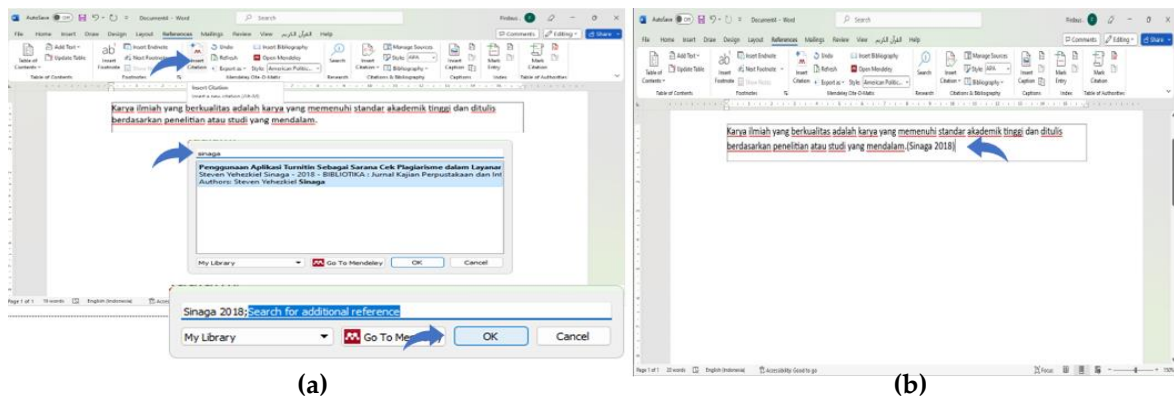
AutoSave Off Document4 - Word Search Firdaus

File Home Insert Draw Design Layout References Mailings Review View القرآن الكريم Help

Comments Editing Share

Table of Contents Add Text Update Table Table of Contents

Insert Footnote Insert Endnote Next Footnote Show Notes Footnotes

Insert Citation Undo Refresh Export as Style: American Politic... Insert Bibliography Open Mendeley Mendeley Cite-O-Matic

Insert Citation
Insert a new citation (Ctrl-Alt-2)

Search Research

Insert Citation Manage Sources Style: APA Bibliography Citations & Bibliography

Insert Caption Captions

Mark Entry Index

Mark Citation Table of Authorities

Karya ilmiah yang berkualitas adalah karya yang memenuhi standar akademik tinggi dan ditulis berdasarkan penelitian atau studi yang mendalam.

sinaga

Penggunaan Aplikasi Turnitin Sebagai Sarana Cek Plagiarisme dalam Layanar
Steven Yehezkiel Sinaga - 2018 - BIBLIOTIKA : Jurnal Kajian Perpustakaan dan Int
Authors: Steven Yehezkiel Sinaga

My Library Go To Mendeley OK Cancel

Page 1 of 1 19 words English (Indonesia) Accessi

Sinaga 2018; Search for additional reference

My Library Go To Mendeley OK Cancel

(a)

AutoSave Off Document4 - Word Search Firdaus

File Home Insert Draw Design Layout References Mailings Review View القرآن الكريم Help

Comments Editing Share

Table of Contents Add Text Update Table Table of Contents

Insert Footnote Insert Endnote Next Footnote Show Notes Footnotes

Insert Citation Undo Refresh Export as Style: American Politic... Insert Bibliography Open Mendeley Mendeley Cite-O-Matic

Search Research

Insert Citation Manage Sources Style: APA Bibliography Citations & Bibliography

Insert Caption Captions

Mark Entry Index

Mark Citation Table of Authorities

Karya ilmiah yang berkualitas adalah karya yang memenuhi standar akademik tinggi dan ditulis berdasarkan penelitian atau studi yang mendalam.(Sinaga 2018)

Page 1 of 1 20 words English (Indonesia) Accessibility: Good to go Focus 150%

(b)